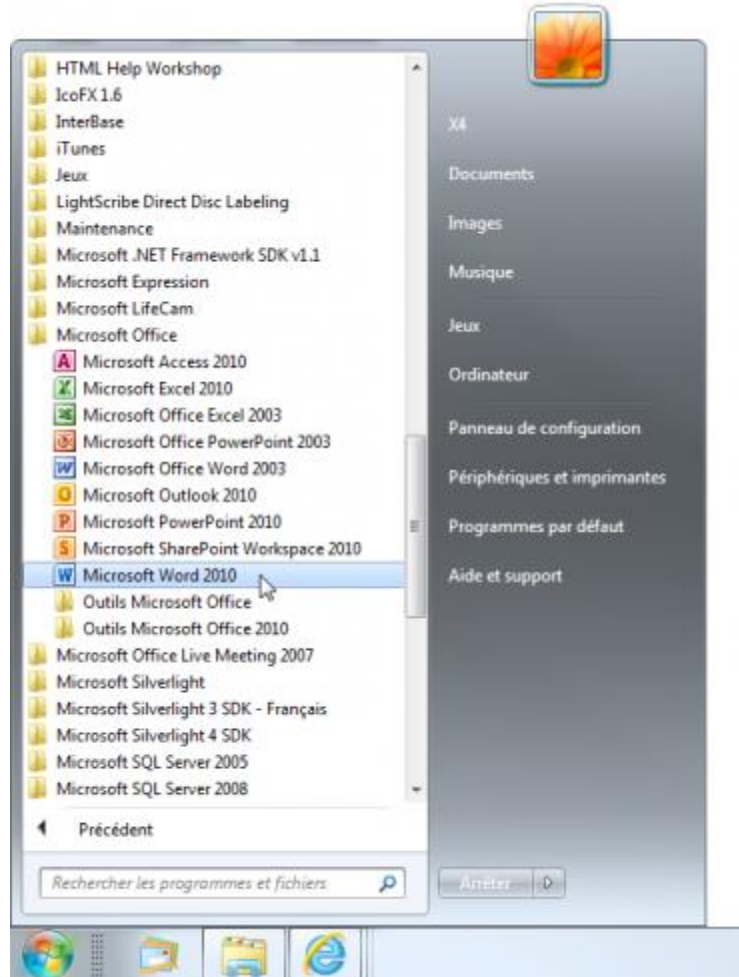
HTML Help Workshop
IcoFX 1.6
InterBase
iTunes
Jeux
LightScribe Direct Disc Labeling
Maintenance
Microsoft .NET Framework SDK v1.1
Microsoft Expression
Microsoft LifeCam
Microsoft Office
Microsoft Access 2010
Microsoft Excel 2010
Microsoft Office Excel 2003
Microsoft Office PowerPoint 2003
Microsoft Office Word 2003
Microsoft Outlook 2010
Microsoft PowerPoint 2010
Microsoft SharePoint Workspace 2010
Microsoft Word 2010
Outils Microsoft Office
Outils Microsoft Office 2010
Microsoft Office Live Meeting 2007
Microsoft Silverlight
Microsoft Silverlight 3 SDK - Français
Microsoft Silverlight 4 SDK
Microsoft SQL Server 2005
Microsoft SQL Server 2008
Précédent
Rechercher les programmes et fichiers

X4
Documents
Images
Musique
Jeux
Ordinateur
Panneau de configuration
Périphériques et imprimantes
Programmes par défaut
Aide et support
Arrêter